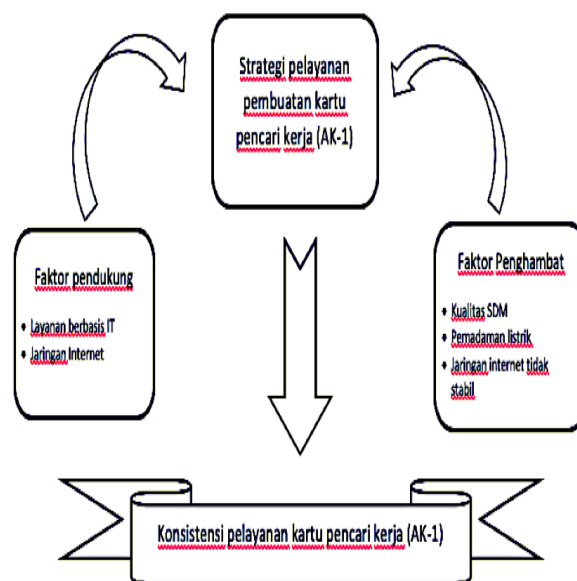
Strategi pelayanan pembuatan kartu pencari kerja (AK-1)

Faktor pendukung

- Layanan berbasis IT
- Jaringan Internet

Faktor Penghambat

- Kualitas SDM
- Pemadaman listrik
- Jaringan internet tidak stabil

Konsistensi pelayanan kartu pencari kerja (AK-1)